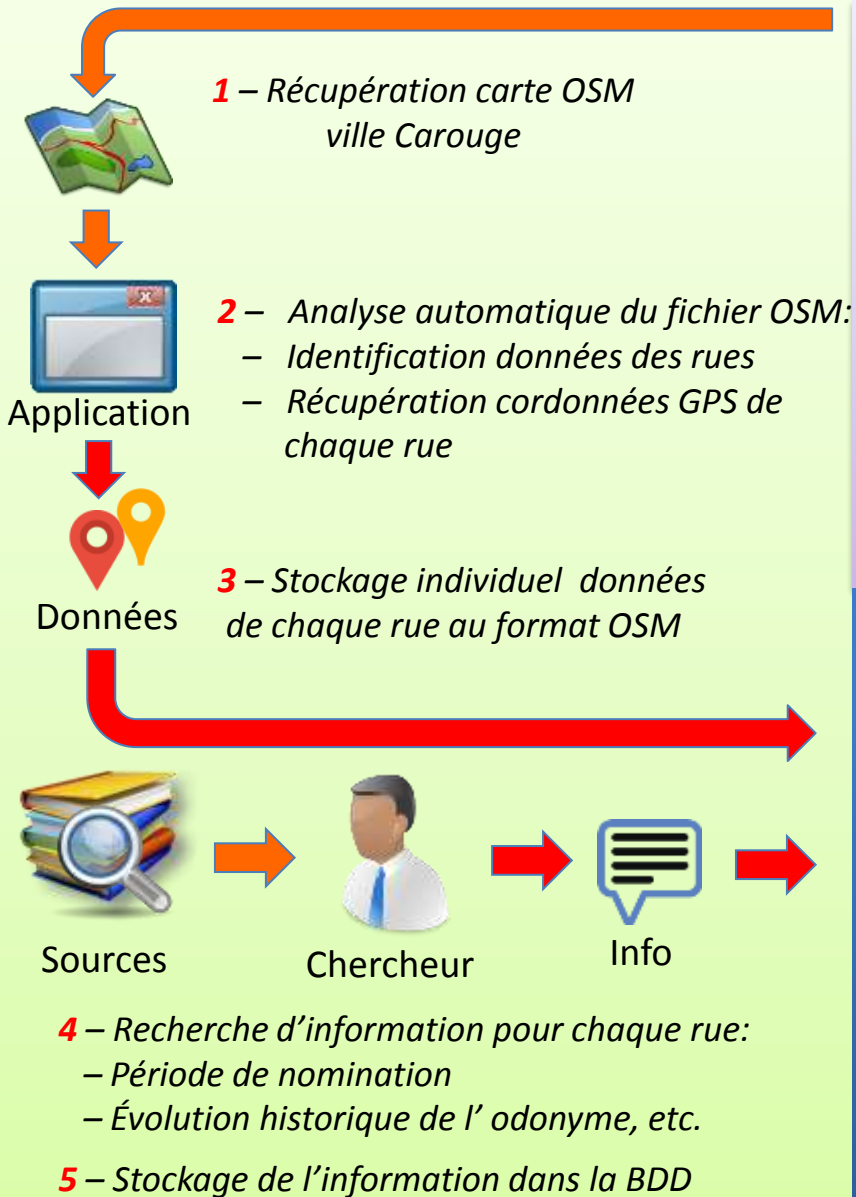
1 – Récupération carte OSM ville Carouge

Application

2 – Analyse automatique du fichier OSM:
– Identification données des rues
– Récupération cordonnées GPS de chaque rue

Données

3 – Stockage individuel données de chaque rue au format OSM

Sources

Chercheur

Info

4 – Recherche d'information pour chaque rue:
– Période de nomination
– Évolution historique de l' odonyme, etc.

5 – Stockage de l'information dans la BDD